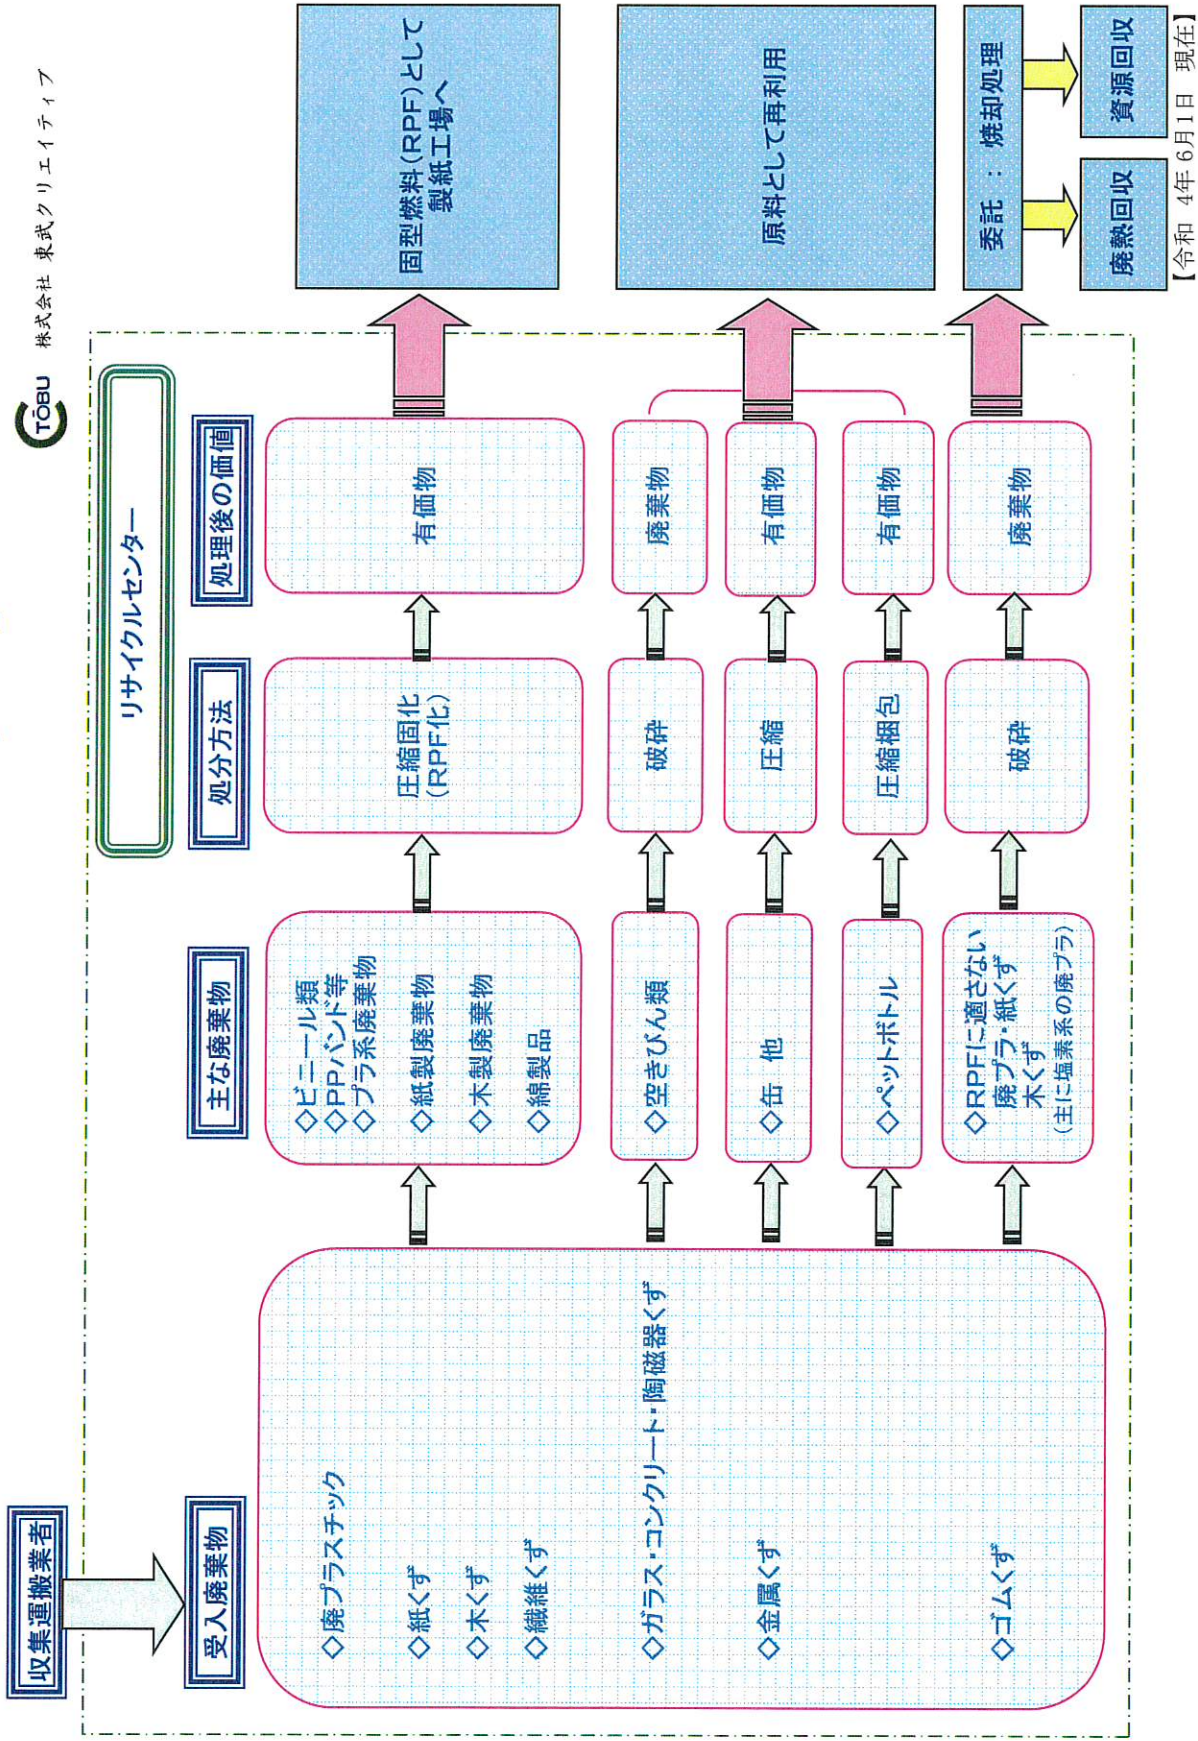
TŌBU 株式会社 東武クリエイティブ

リサイクルセンター

収集運搬業者

受入廃棄物

◇廃プラスチック
◇紙くず
◇木くず
◇繊維くず
◇ガラス・コンクリート・陶磁器くず
◇金属くず
◇ゴムくず

主な廃棄物

◇ビニール類
◇PPバンド等
◇プラ系廃棄物
◇紙製廃棄物
◇木製廃棄物
◇綿製品

◇空きびん類

◇缶　他

◇ペットボトル

◇RPFに適さない廃プラ・紙くず木くず
（主に塩素系の廃プラ）

処分方法

圧縮固化（RPF化）

破砕

圧縮

圧縮梱包

破砕

処理後の価値

有価物

廃棄物

有価物

有価物

廃棄物

固型燃料（RPF）として製紙工場へ

原料として再利用

委託　：　焼却処理

廃熱回収

資源回収

【令和　4年　6月1日　現在】